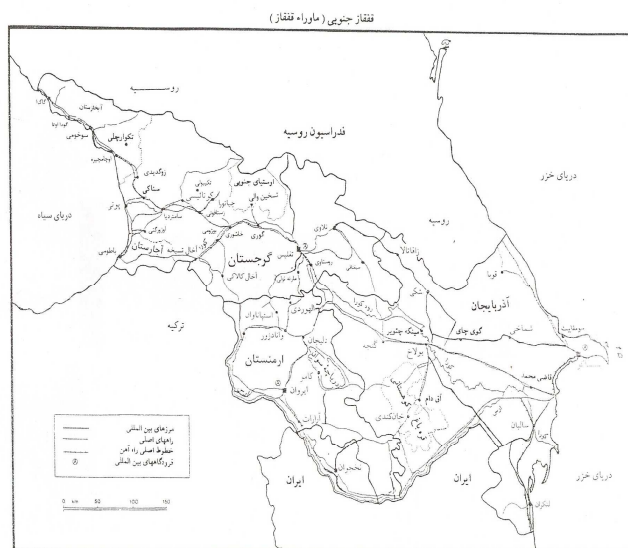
قفقاز جنوبی ( ماوراء قفقاز )

روسیه

فدراسیون روسیه

دریای خزر

دریای سیاه

آبخازستان

سوخومی

تکوارچلی

زوگدیدی

سناکی

اوستیای جنوبی

تسخین والی

پوتی

باطومی

آجارستان

گرجستان

تفلیس

گوری

روستاوی

آخال کالاکی

ترکیه

روسیه

آذربایجان

گوی چای

قوبا

شماخی

سومقاییت

گنجه

مینگه چئویر

برداع

آق دام

خانکندی

ارمنستان

ایروان

وانادزور

استپانا وان

دلیجان

ایران

ایران

نخجوان

لنکران

دریای خزر

مرزهای بین المللی

راههای اصلی

خطوط اصلی راه آهن

فرودگاههای بین المللی

0 km 50 100 150